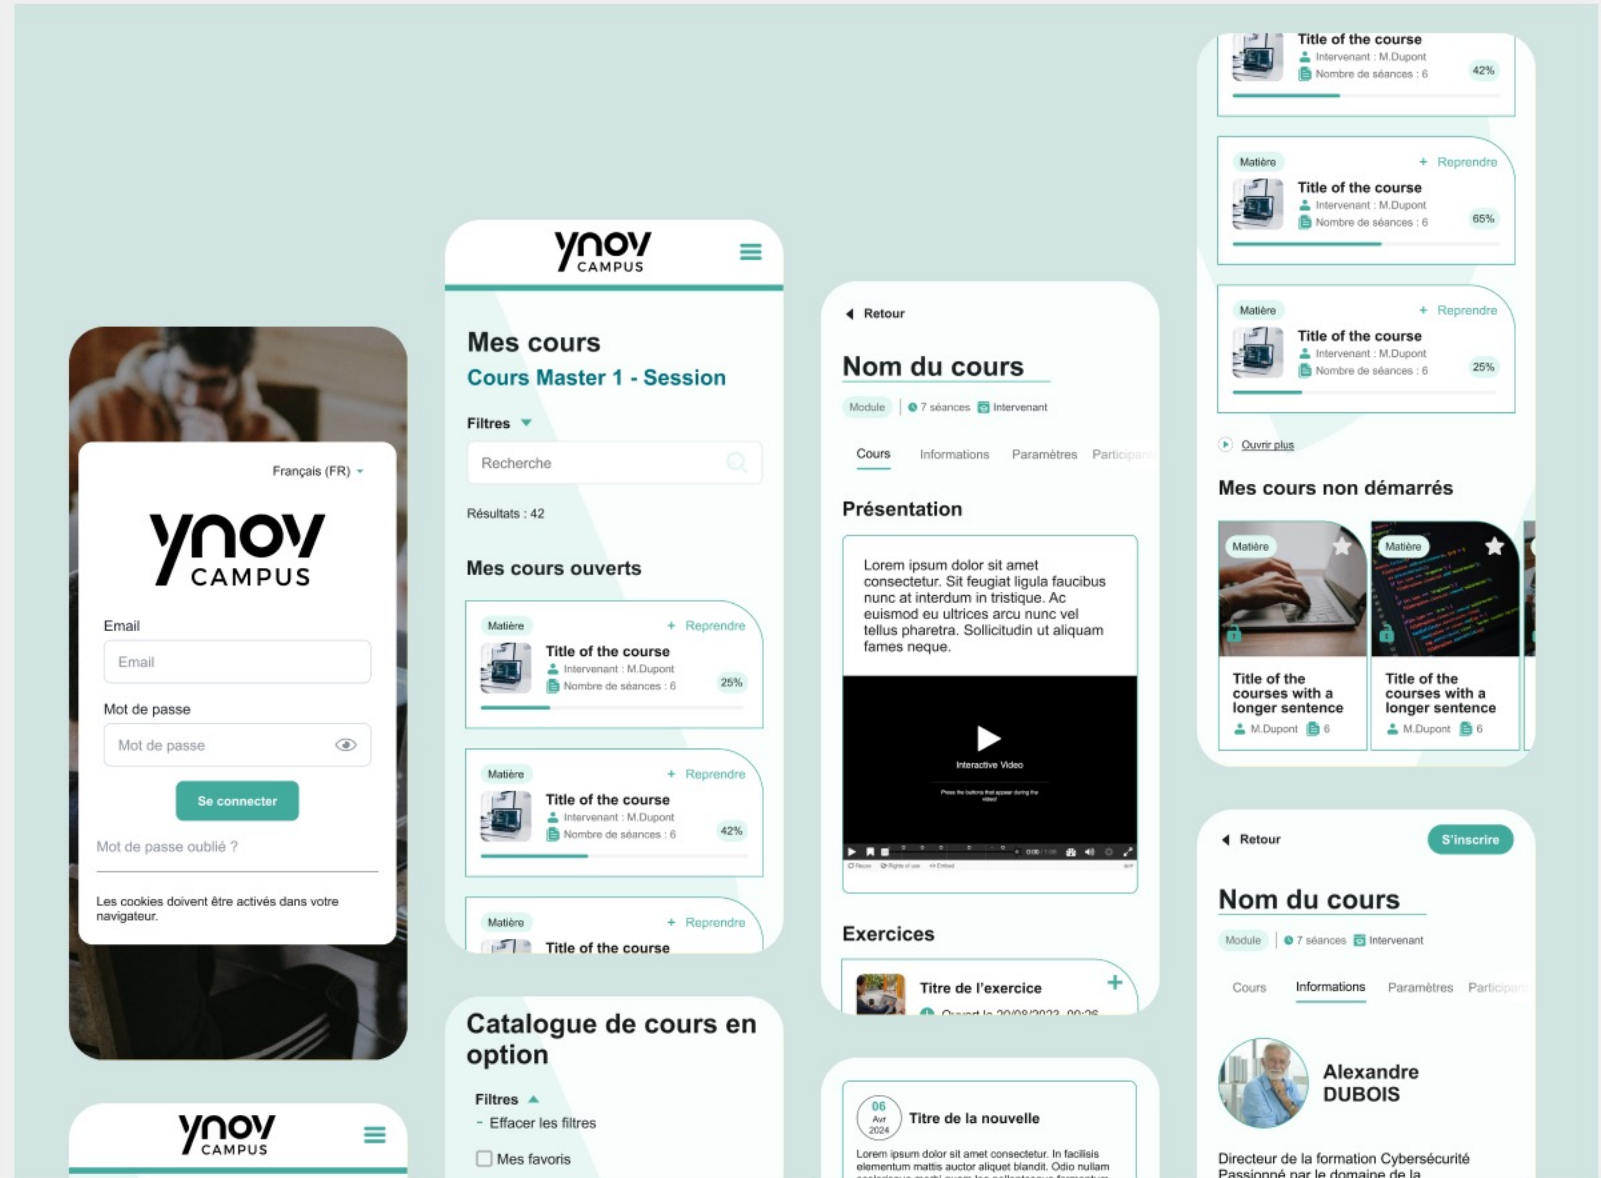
Français (FR)

ynov CAMPUS

Email

Email

Mot de passe

Mot de passe

Se connecter

Mot de passe oublié ?

Les cookies doivent être activés dans votre navigateur.

ynov CAMPUS

ynov CAMPUS

Mes cours

Cours Master 1 - Session

Filtres

Recherche

Résultats : 42

Mes cours ouverts

Matière + Reprendre

Title of the course

Intervenant : M.Dupont

Nombre de séances : 6

25%

Matière + Reprendre

Title of the course

Intervenant : M.Dupont

Nombre de séances : 6

42%

Matière + Reprendre

Title of the course

Catalogue de cours en option

Filtres

- Effacer les filtres

Mes favoris

Retour

Nom du cours

Module | 7 séances Intervenant

Cours Informations Paramètres Particip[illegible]

Présentation

Lorem ipsum dolor sit amet consectetur. Sit feugiat ligula faucibus nunc at interdum in tristique. Ac euismod eu ultrices arcu nunc vel tellus pharetra. Sollicitudin ut aliquam fames neque.

Interactive Video

Exercices

Titre de l'exercice

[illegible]

06 Avr 2024

Titre de la nouvelle

Lorem ipsum dolor sit amet consectetur. In facilisis elementum mattis auctor aliquet blandit. Odio nullam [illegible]

Title of the course

Intervenant : M.Dupont

Nombre de séances : 6

42%

Matière + Reprendre

Title of the course

Intervenant : M.Dupont

Nombre de séances : 6

65%

Matière + Reprendre

Title of the course

Intervenant : M.Dupont

Nombre de séances : 6

25%

Ouvrir plus

Mes cours non démarrés

Matière

Title of the courses with a longer sentence

M.Dupont 6

Matière

Title of the courses with a longer sentence

M.Dupont 6

Retour

S'inscrire

Nom du cours

Module | 7 séances Intervenant

Cours Informations Paramètres Particip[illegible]

Alexandre DUBOIS

Directeur de la formation Cybersécurité

Passionné par le domaine de la